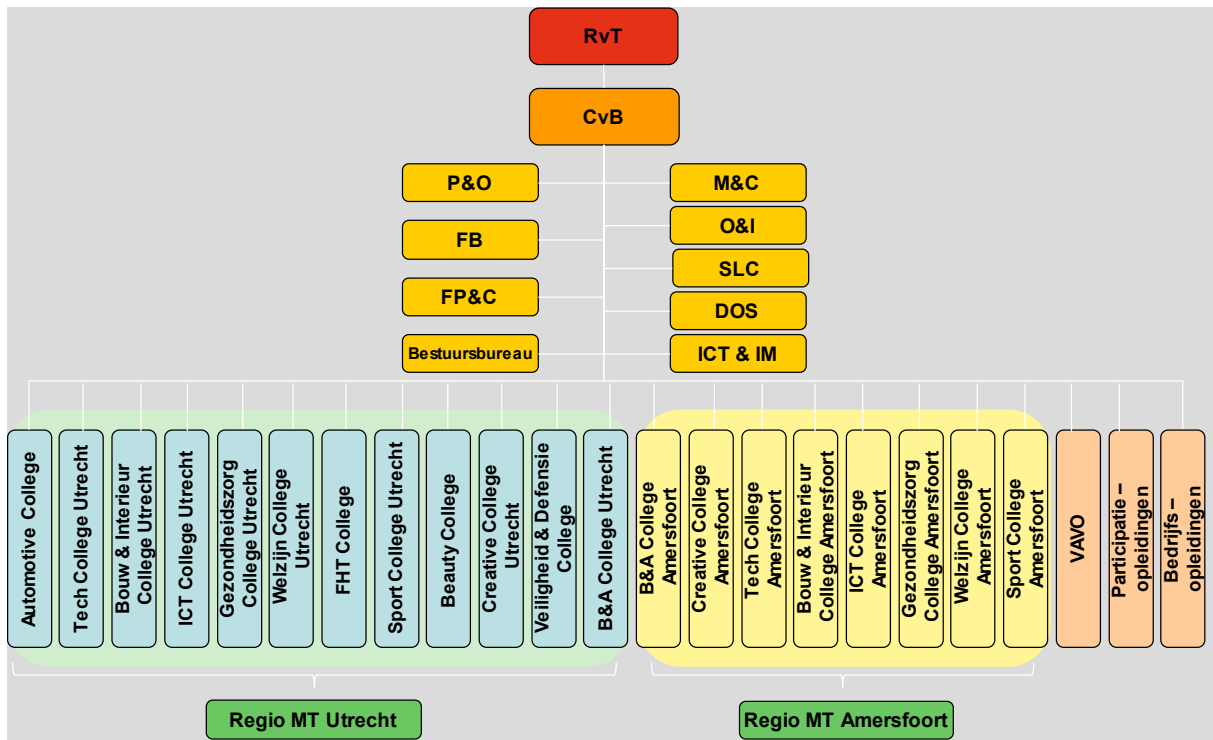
RvT

CvB

P&O

FB

FP&C

Bestuursbureau

M&C

O&I

SLC

DOS

ICT & IM

Automotive College

Tech College Utrecht

Bouw & Interieur College Utrecht

ICT College Utrecht

Gezondheidszorg College Utrecht

Welzijn College Utrecht

FHT College

Sport College Utrecht

Beauty College

Creative College Utrecht

Veiligheid & Defensie College

B&A College Utrecht

B&A College Amersfoort

Creative College Amersfoort

Tech College Amersfoort

Bouw & Interieur College Amersfoort

ICT College Amersfoort

Gezondheidszorg College Amersfoort

Welzijn College Amersfoort

Sport College Amersfoort

VAVO

Participatie – opleidingen

Bedrijfs – opleidingen

Regio MT Utrecht

Regio MT Amersfoort